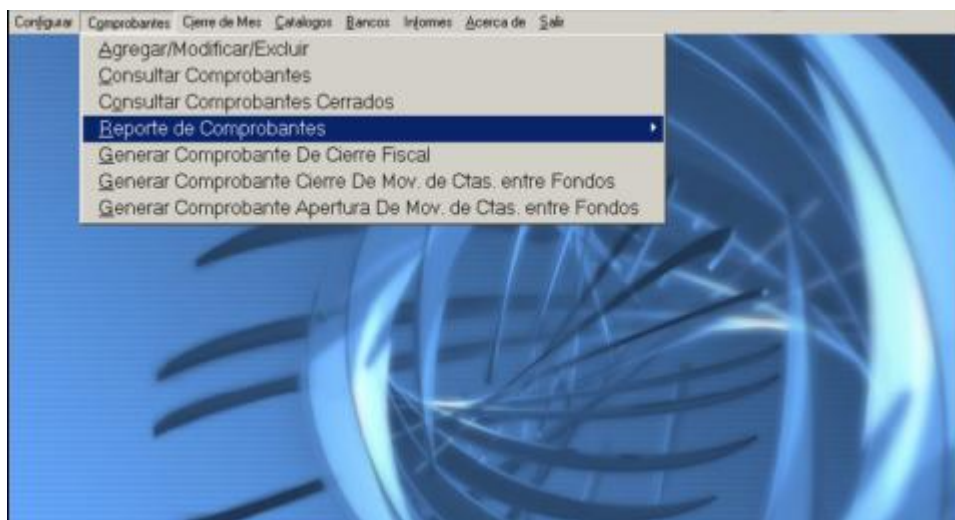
Configurar Comprobantes Cierre de Mes Catalogos Bancos Informes Acerca de Salir

Agregar/Modificar/Excluir
Consultar Comprobantes
Consultar Comprobantes Cerrados
Reporte de Comprobantes
Generar Comprobante De Cierre Fiscal
Generar Comprobante Cierre De Mov. de Ctas. entre Fondos
Generar Comprobante Apertura De Mov. de Ctas. entre Fondos